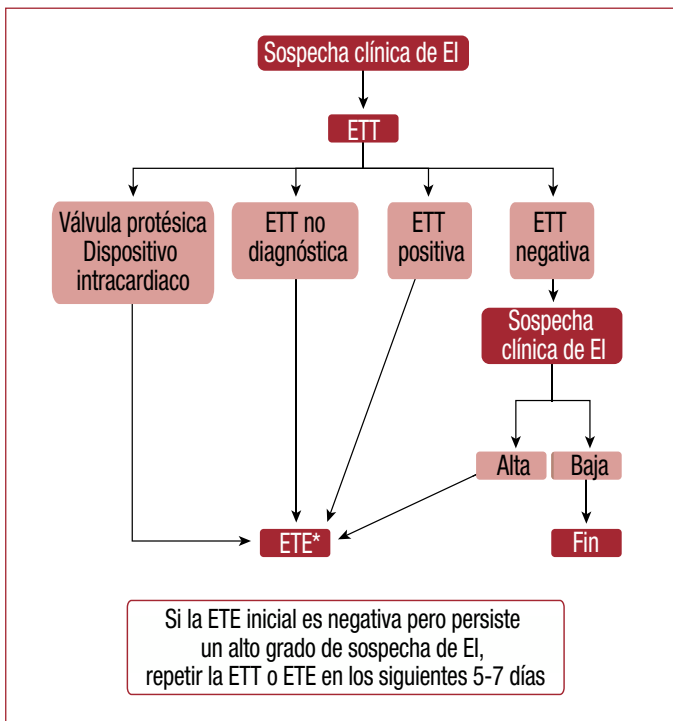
Sospecha clínica de EI

ETT

Válvula protésica Dispositivo intracardiaco

ETT no diagnóstica

ETT positiva

ETT negativa

Sospecha clínica de EI

Alta

Baja

ETE*

Fin

Si la ETE inicial es negativa pero persiste un alto grado de sospecha de EI, repetir la ETT o ETE en los siguientes 5-7 días